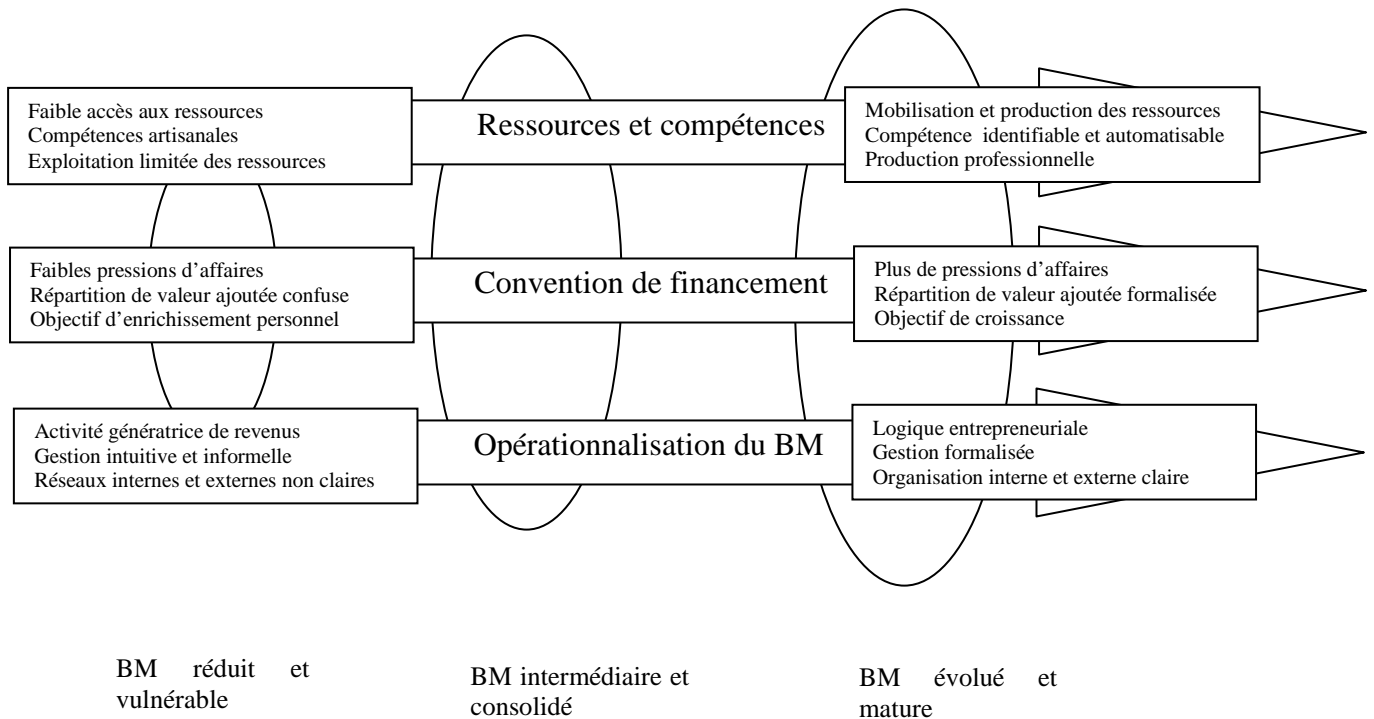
Faible accès aux ressources
Compétences artisanales
Exploitation limitée des ressources

Ressources et compétences

Mobilisation et production des ressources
Compétence identifiable et automatisable
Production professionnelle

Faibles pressions d'affaires
Répartition de valeur ajoutée confuse
Objectif d'enrichissement personnel

Convention de financement

Plus de pressions d'affaires
Répartition de valeur ajoutée formalisée
Objectif de croissance

Activité génératrice de revenus
Gestion intuitive et informelle
Réseaux internes et externes non claires

Opérationnalisation du BM

Logique entrepreneuriale
Gestion formalisée
Organisation interne et externe claire

BM réduit et vulnérable

BM intermédiaire et consolidé

BM évolué et mature